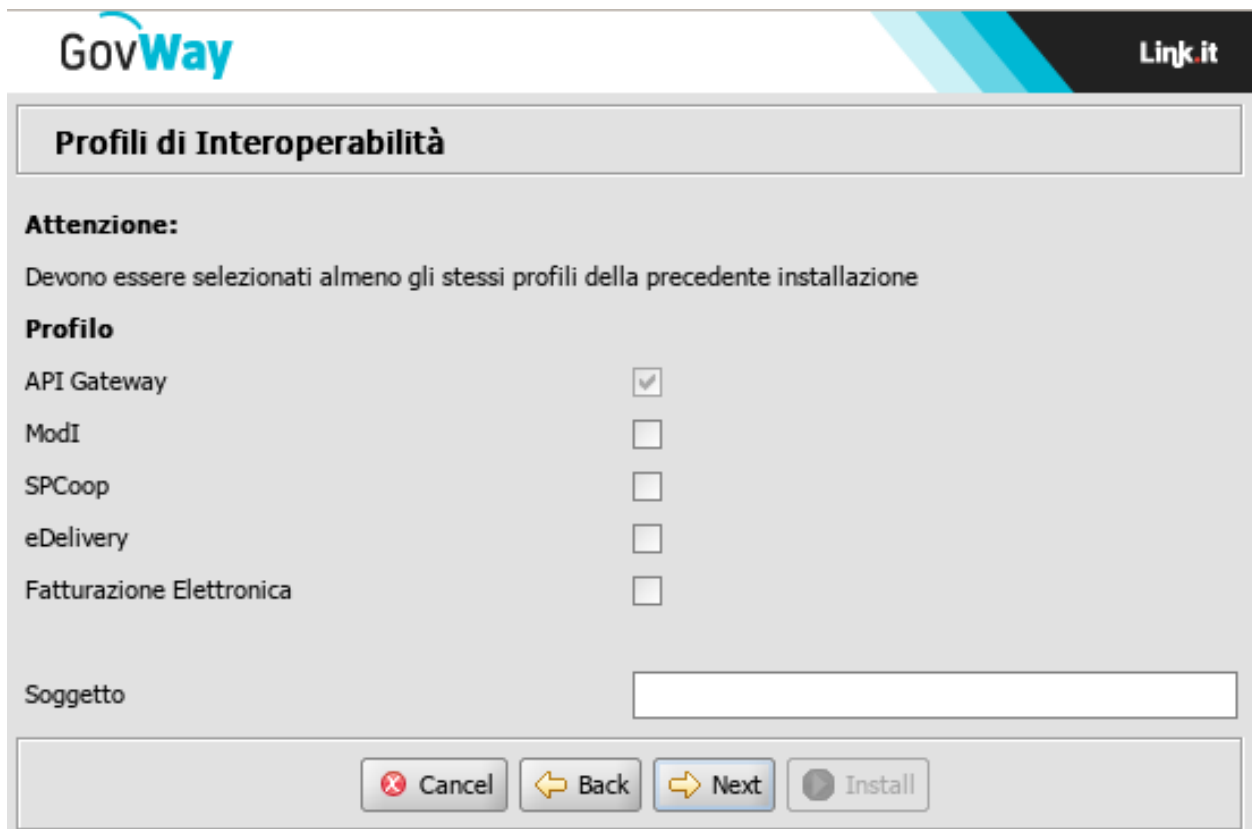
GovWay

Link.it

Profili di Interoperabilità

Attenzione:

Devono essere selezionati almeno gli stessi profili della precedente installazione

Profilo

API Gateway

ModI

SPCoop

eDelivery

Fatturazione Elettronica

Soggetto

Cancel Back Next Install